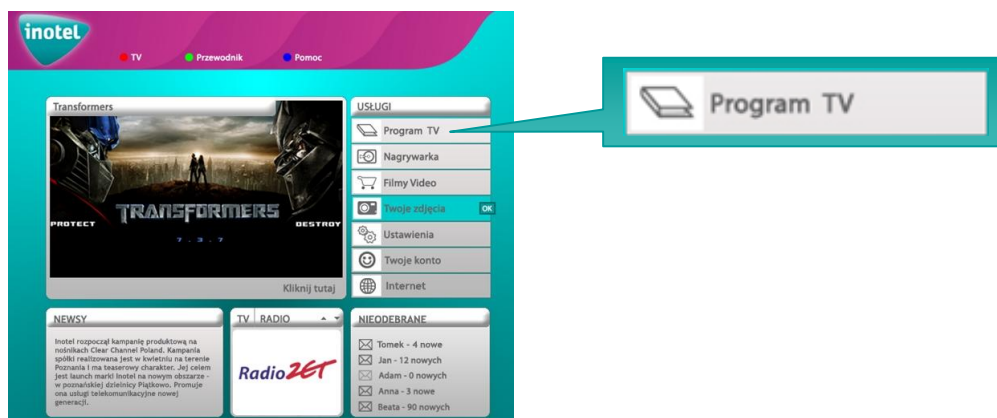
inotel

TV Przewodnik Pomoc

Transformers

PROTECT TRANSFORMERS DESTROY

7 . 3 . 7

Kliknij tutaj

USŁUGI

Program TV

Nagrywarka

Filmy Video

Twoje zdjęcia OK

Ustawienia

Twoje konto

Internet

Program TV

NEWSY

Inotel rozpoczął kampanię produktową na nośnikach Clear Channel Poland. Kampania spółki realizowana jest w kwietniu na terenie Poznania i ma teaserowy charakter. Jej celem jest launch marki Inotel na nowym obszarze - w poznańskiej dzielnicy Piątkowo. Promuje ona usługi telekomunikacyjne nowej generacji.

TV RADIO

RadioZET

NIEODEBRANE

Tomek - 4 nowe

Jan - 12 nowych

Adam - 0 nowych

Anna - 3 nowe

Beata - 90 nowych